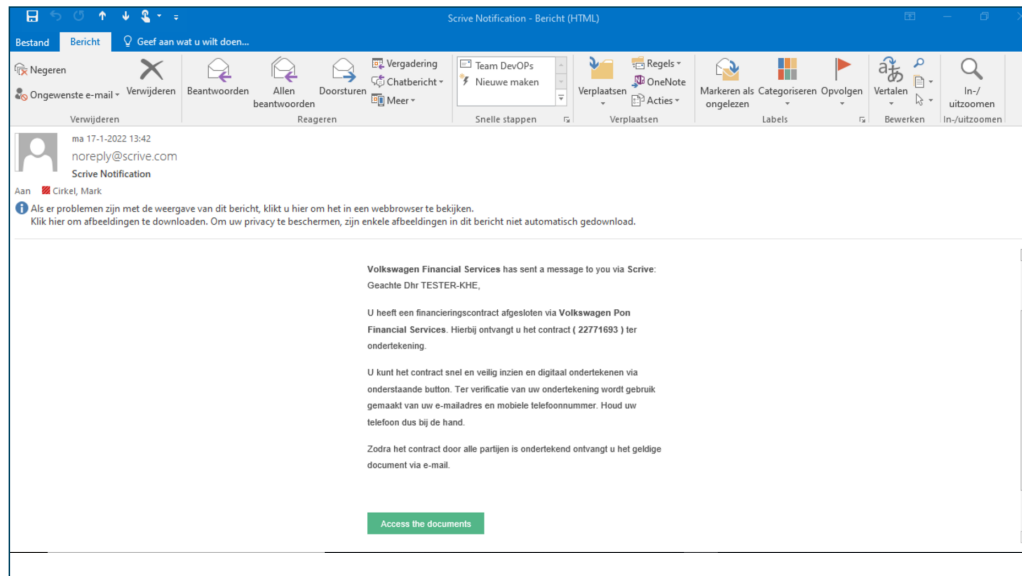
Scrive Notification - Bericht (HTML)

Bestand Bericht Geef aan wat u wilt doen...

Negeren
Ongewenste e-mail
Verwijderen
Verwijderen

Beantwoorden
Allen beantwoorden
Doorsturen
Vergadering
Chatbericht
Meer
Reageren

Team DevOPs
Nieuwe maken
Snelle stappen

Verplaatsen
Regels
OneNote
Acties
Verplaatsen

Markeren als ongelezen
Categoriseren
Opvolgen
Labels

Vertalen
Bewerken

In-/uitzoomen
In-/uitzoomen

ma 17-1-2022 13:42
noreply@scrive.com
Scrive Notification

Aan Cirkel, Mark

Als er problemen zijn met de weergave van dit bericht, klikt u hier om het in een webbrowser te bekijken.
Klik hier om afbeeldingen te downloaden. Om uw privacy te beschermen, zijn enkele afbeeldingen in dit bericht niet automatisch gedownload.

Volkswagen Financial Services has sent a message to you via Scrive:
Geachte Dhr TESTER-KHE,

U heeft een financieringscontract afgesloten via Volkswagen Pon Financial Services. Hierbij ontvangt u het contract ( 22771693 ) ter ondertekening.

U kunt het contract snel en veilig inzien en digitaal ondertekenen via onderstaande button. Ter verificatie van uw ondertekening wordt gebruik gemaakt van uw e-mailadres en mobiele telefoonnummer. Houd uw telefoon dus bij de hand.

Zodra het contract door alle partijen is ondertekend ontvangt u het geldige document via e-mail.

Access the documents